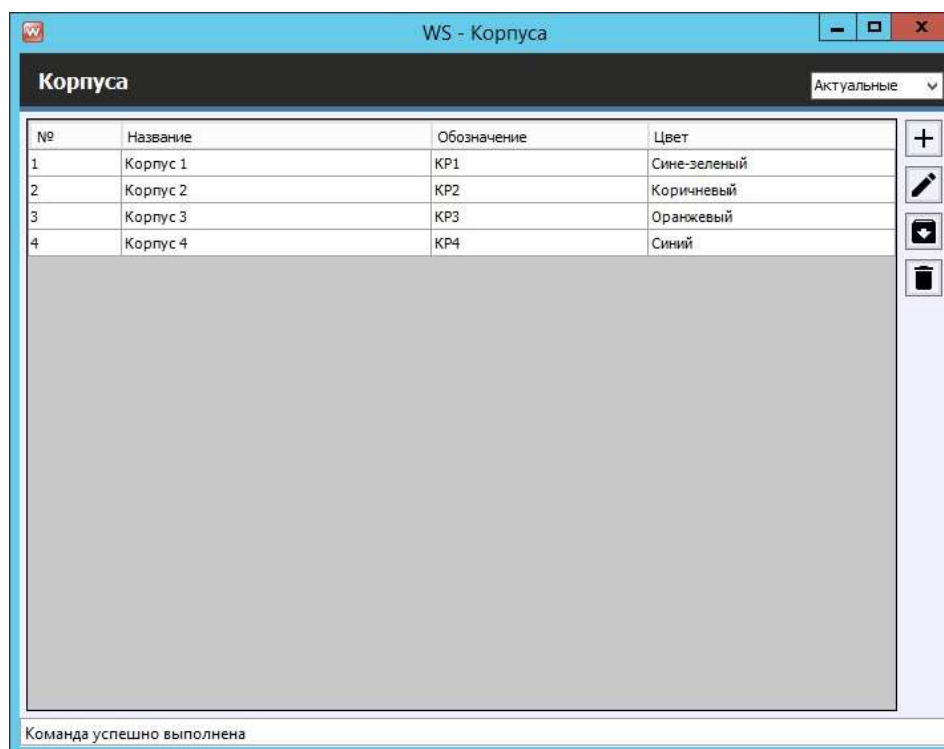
WS - Корпуса

Корпуса

Актуальные

| № | Название | Обозначение | Цвет |
|---|---|---|---|
| 1 | Корпус 1 | КР1 | Сине-зеленый |
| 2 | Корпус 2 | КР2 | Коричневый |
| 3 | Корпус 3 | КР3 | Оранжевый |
| 4 | Корпус 4 | КР4 | Синий |

Команда успешно выполнена